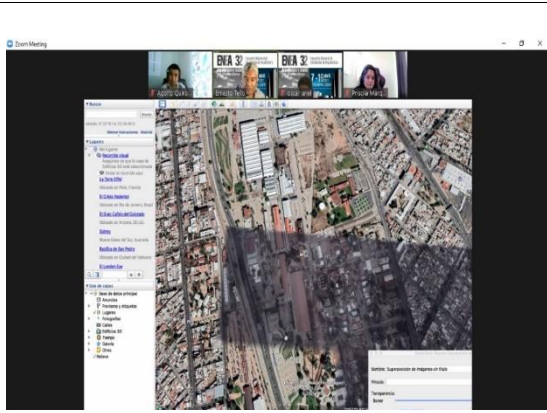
Zoom Meeting

Agosto Quiro

Ernesto Tello

ENEA 32

ENEA 32

Oscar ariel

Priscila Marq

Buscar

Buscar

Obtener Indicaciones Historial

Lugares

Mis lugares

Recorrido visual

La Torre Eiffel

Ubicado en París, Francia

El Cristo Redentor

Ubicado en Río de Janeiro, Brasil

El Gran Cañón del Colorado

Ubicado en Arizona, EE.UU.

Sidney

Nueva Gales del Sur, Australia

Basílica de San Pedro

Ubicado en Ciudad del Vaticano

El London Eye

Capa de datos

Base de datos principal

Anuncios

Fronteras y etiquetas

Lugares

Fotografías

Calles

Edificios 3D

Tiempo

Galería

Otros

Relieve

Nombre: Superposición de imágenes sin título

Vínculo:

Transparencia:

Borrar